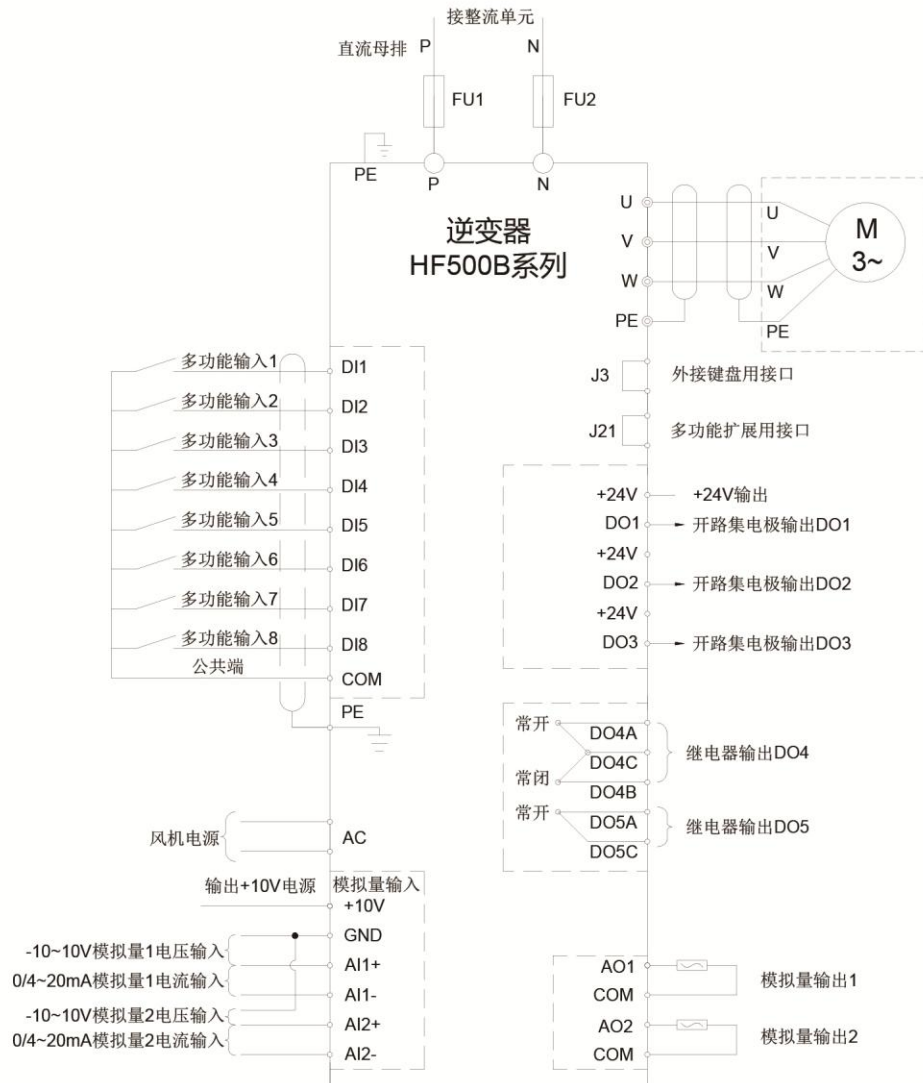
接整流单元

直流母排 P

N

FU1

FU2

PE

P

N

逆变器
HF500B系列

U

V

W

PE

U

V

W

PE

M
3~

多功能输入1
DI1

多功能输入2
DI2

多功能输入3
DI3

多功能输入4
DI4

多功能输入5
DI5

多功能输入6
DI6

多功能输入7
DI7

多功能输入8
DI8

公共端
COM

PE

J3
外接键盘用接口

J21
多功能扩展用接口

+24V
+24V输出

DO1
开路集电极输出DO1

+24V

DO2
开路集电极输出DO2

+24V

DO3
开路集电极输出DO3

常开
DO4A

DO4C
继电器输出DO4

常闭
DO4B

常开
DO5A
继电器输出DO5

DO5C

风机电源
AC

输出+10V电源
模拟量输入
+10V

GND

-10~10V模拟量1电压输入
AI1+

0/4~20mA模拟量1电流输入
AI1-

-10~10V模拟量2电压输入
AI2+

0/4~20mA模拟量2电流输入
AI2-

AO1
COM
模拟量输出1

AO2
COM
模拟量输出2